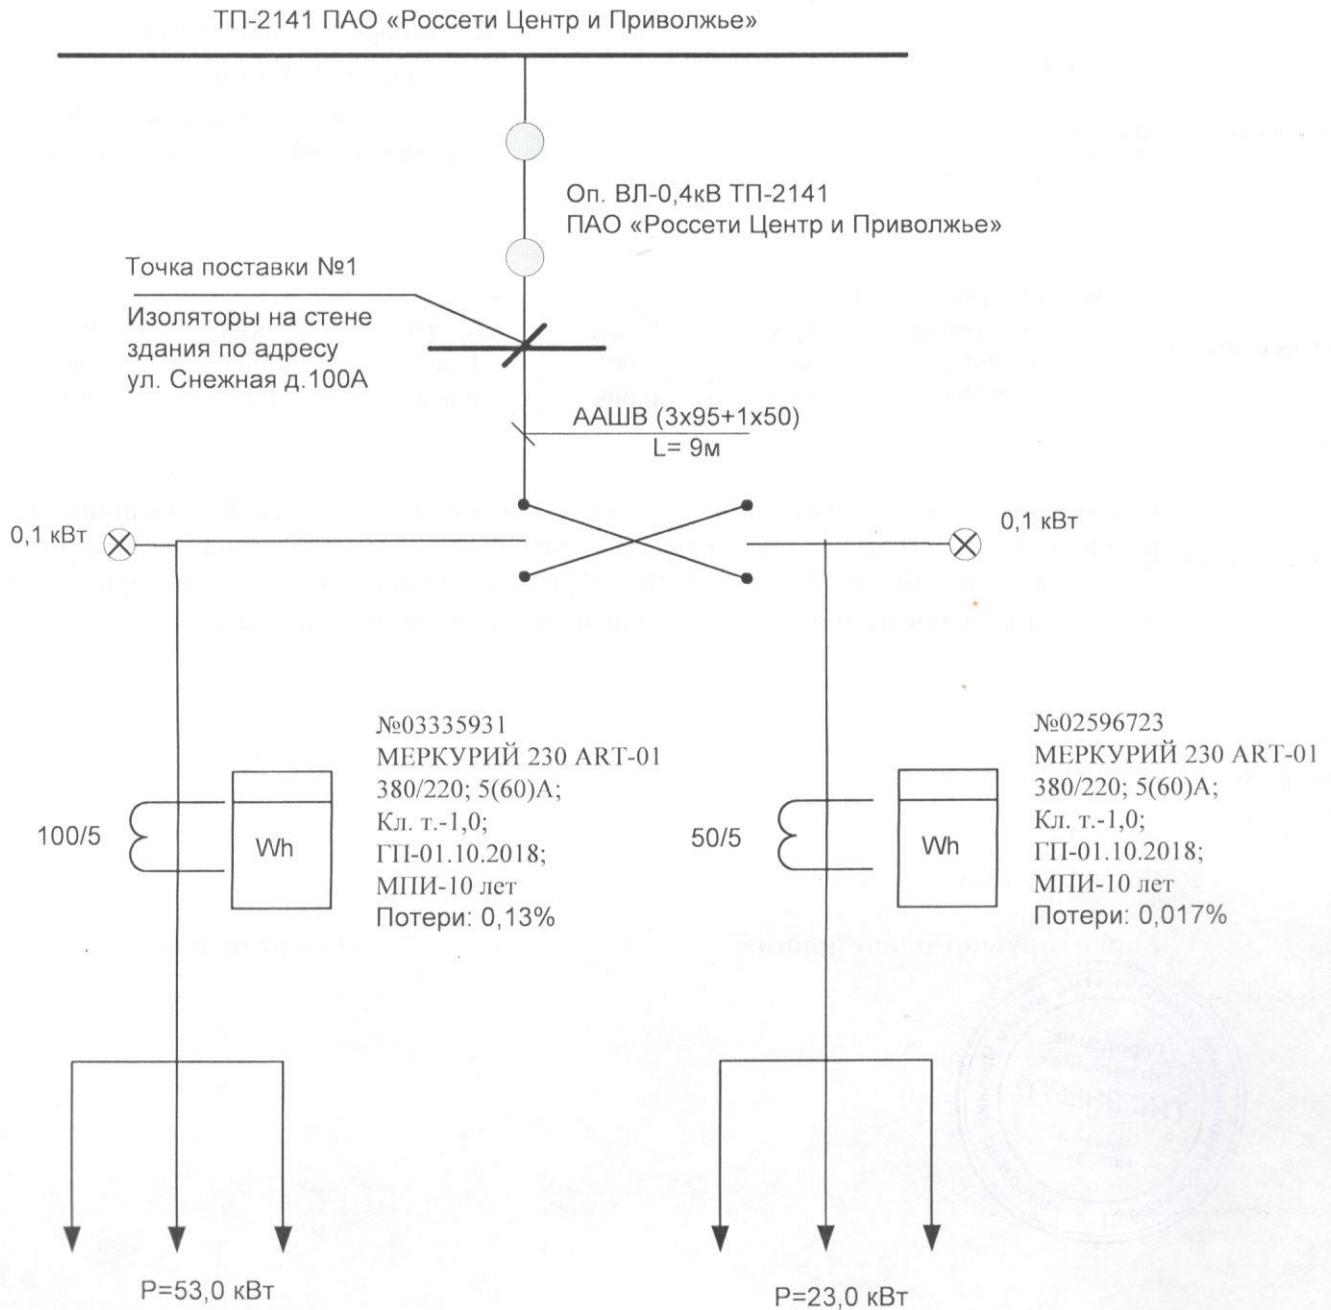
ТП-2141 ПАО «Россети Центр и Приволжье»

Оп. ВЛ-0,4кВ ТП-2141
ПАО «Россети Центр и Приволжье»

Точка поставки №1

Изоляторы на стене здания по адресу ул. Снежная д.100А

ААШВ (3х95+1х50)
L= 9м

0,1 кВт

0,1 кВт

№03335931
МЕРКУРИЙ 230 ART-01
380/220; 5(60)А;
Кл. т.-1,0;
ГП-01.10.2018;
МПИ-10 лет
Потери: 0,13%

100/5

Wh

№02596723
МЕРКУРИЙ 230 ART-01
380/220; 5(60)А;
Кл. т.-1,0;
ГП-01.10.2018;
МПИ-10 лет
Потери: 0,017%

50/5

Wh

Р=53,0 кВт

Р=23,0 кВт